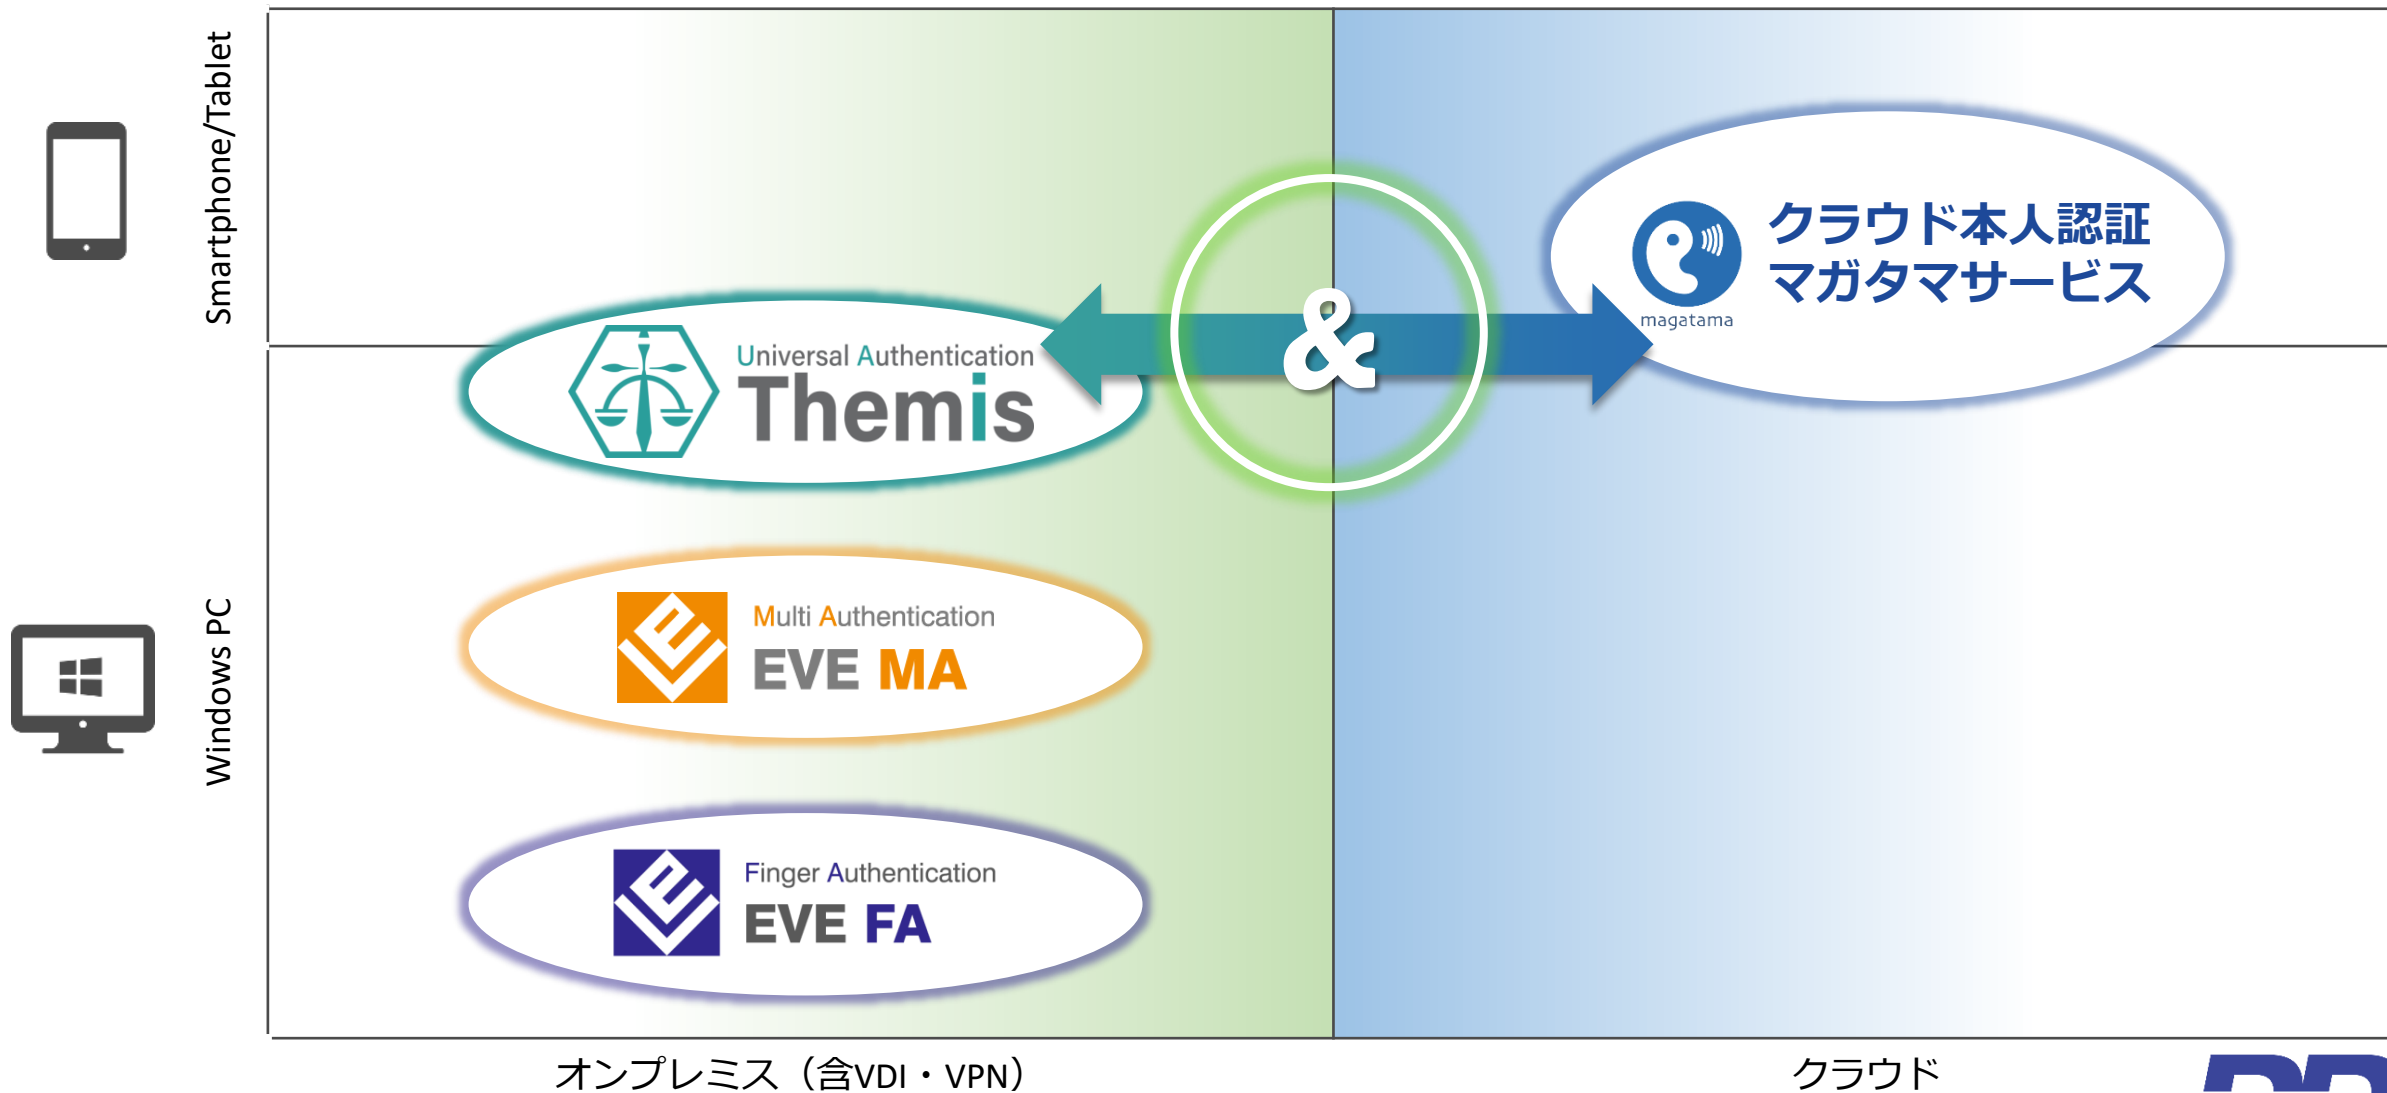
Smartphone/Tablet

Windows PC

クラウド本人認証
マガタマサービス
magatama

Universal Authentication
Themis

&

Multi Authentication
EVE MA

Finger Authentication
EVE FA

オンプレミス（含VDI・VPN）

クラウド